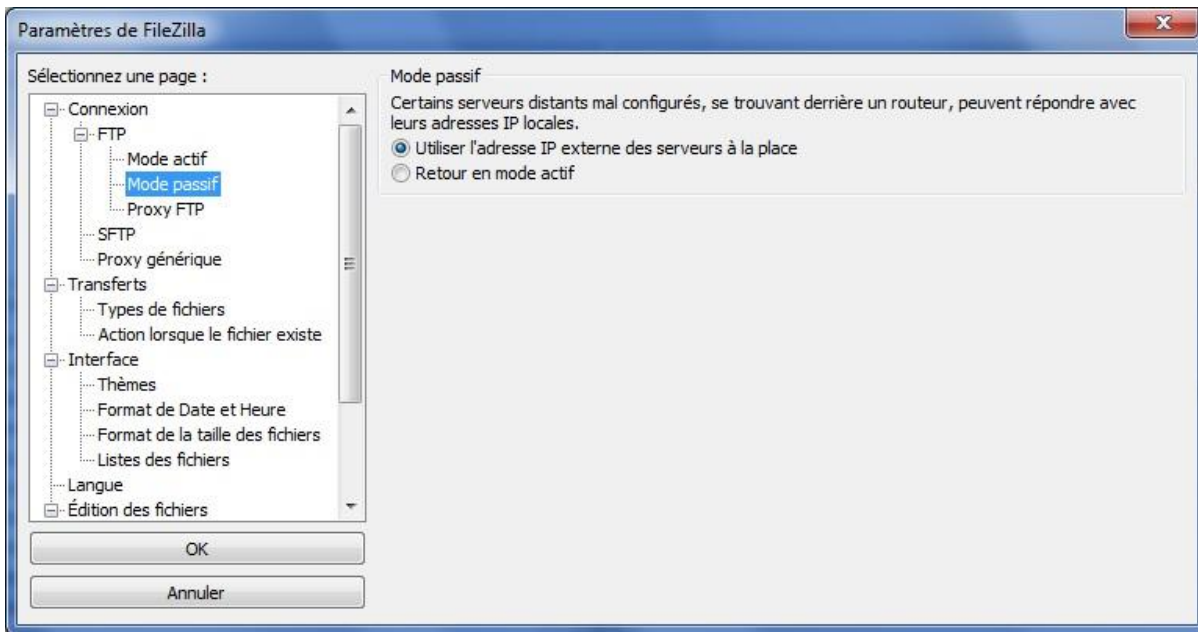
Paramètres de FileZilla

Sélectionnez une page :

Connexion
FTP
Mode actif
Mode passif
Proxy FTP
SFTP
Proxy générique
Transferts
Types de fichiers
Action lorsque le fichier existe
Interface
Thèmes
Format de Date et Heure
Format de la taille des fichiers
Listes des fichiers
Langue
Édition des fichiers

OK

Annuler

Mode passif

Certains serveurs distants mal configurés, se trouvant derrière un routeur, peuvent répondre avec leurs adresses IP locales.

Utiliser l'adresse IP externe des serveurs à la place

Retour en mode actif